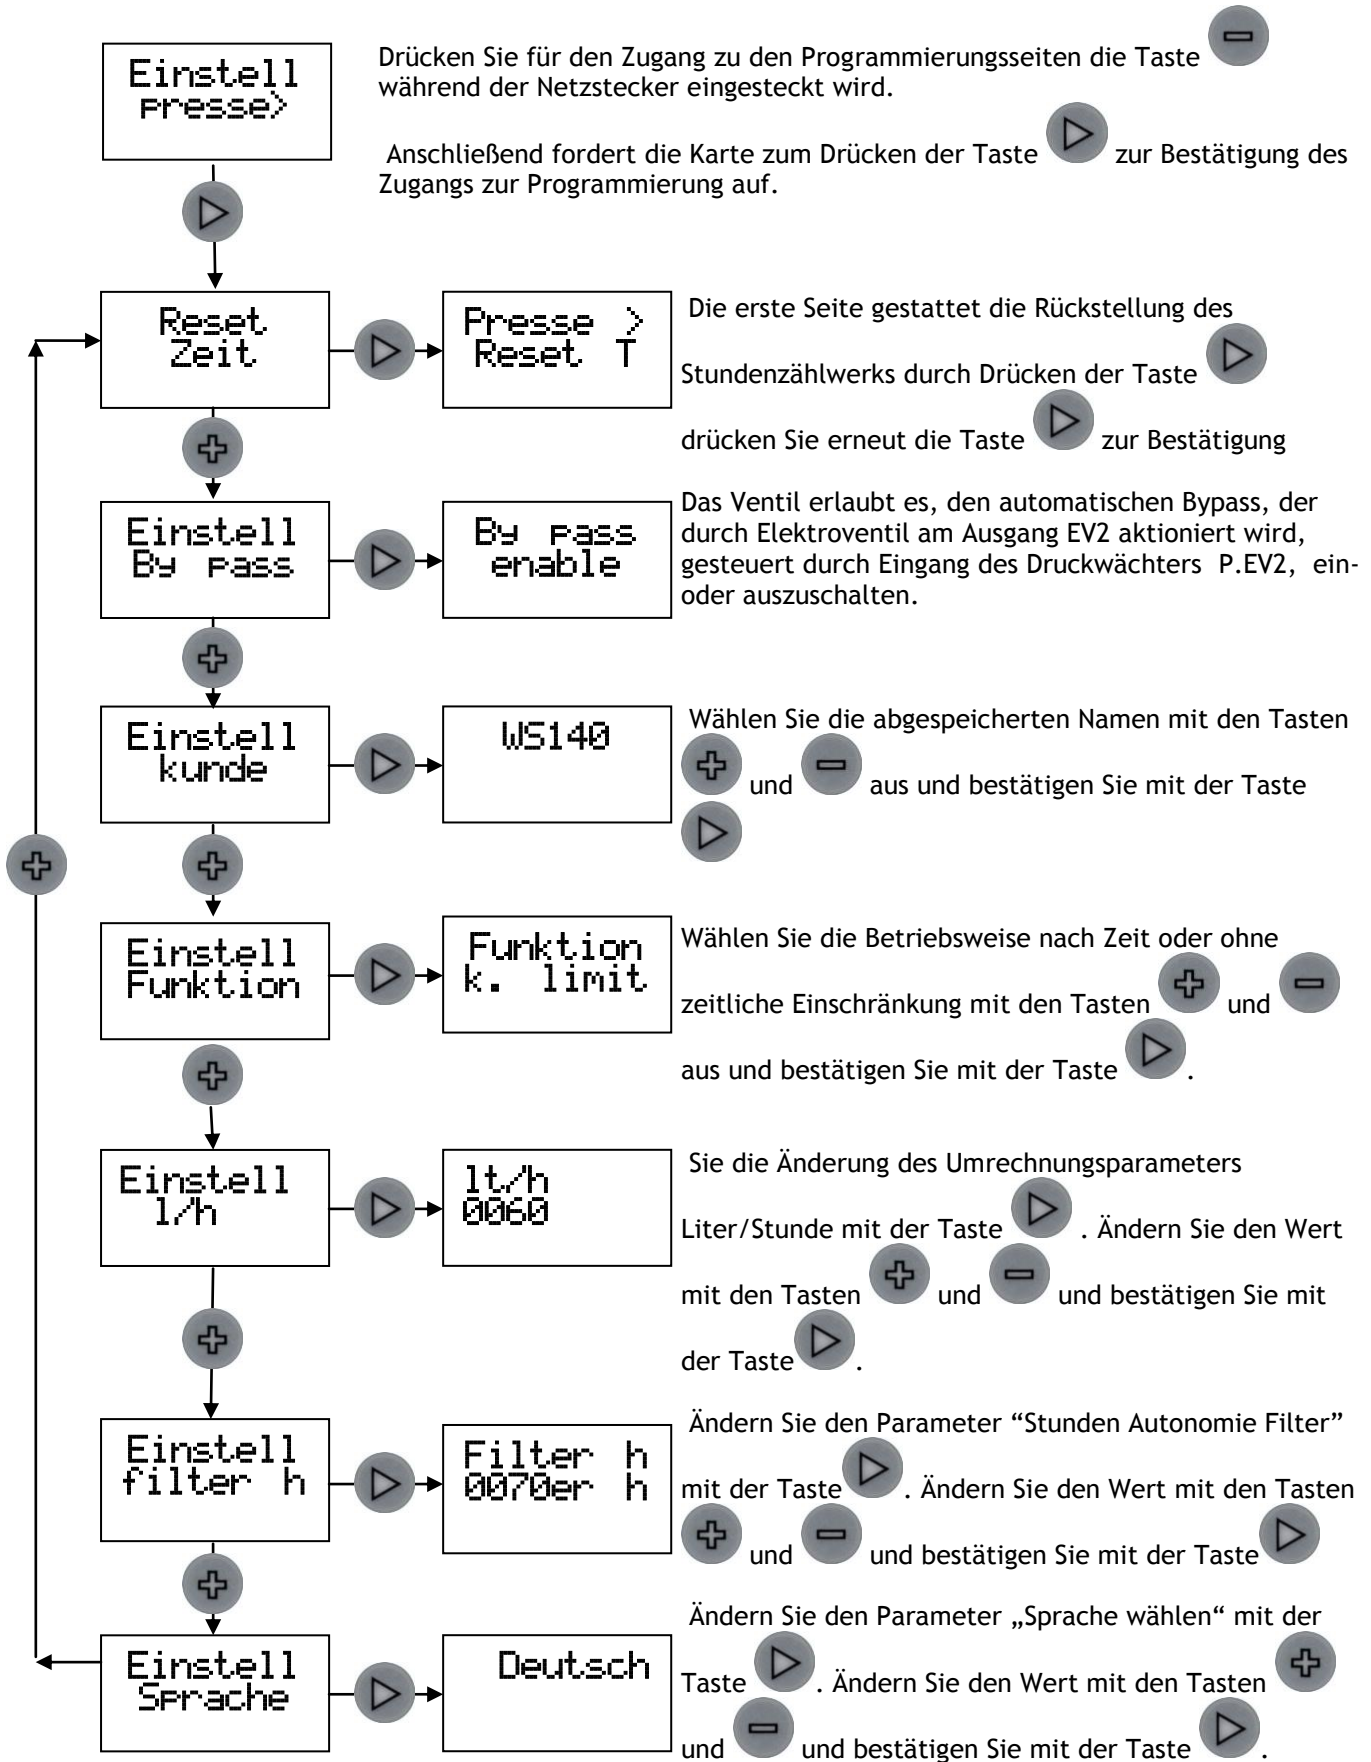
Einstell
presse>

Drücken Sie für den Zugang zu den Programmierungsseiten die Taste während der Netzstecker eingesteckt wird.

Anschließend fordert die Karte zum Drücken der Taste zur Bestätigung des Zugangs zur Programmierung auf.

Reset
Zeit

Presse >
Reset T

Die erste Seite gestattet die Rückstellung des Stundenzählwerks durch Drücken der Taste drücken Sie erneut die Taste zur Bestätigung

Einstell
By pass

By pass
enable

Das Ventil erlaubt es, den automatischen Bypass, der durch Elektroventil am Ausgang EV2 aktioniert wird, gesteuert durch Eingang des Druckwächters P.EV2, ein- oder auszuschalten.

Einstell
kunde

WS140

Wählen Sie die abgespeicherten Namen mit den Tasten und aus und bestätigen Sie mit der Taste

Einstell
Funktion

Funktion
k. limit

Wählen Sie die Betriebsweise nach Zeit oder ohne zeitliche Einschränkung mit den Tasten und aus und bestätigen Sie mit der Taste .

Einstell
l/h

lt/h
0060

Sie die Änderung des Umrechnungsparameters Liter/Stunde mit der Taste . Ändern Sie den Wert mit den Tasten und und bestätigen Sie mit der Taste .

Einstell
filter h

Filter h
0070er h

Ändern Sie den Parameter “Stunden Autonomie Filter” mit der Taste . Ändern Sie den Wert mit den Tasten und und bestätigen Sie mit der Taste

Einstell
Sprache

Deutsch

Ändern Sie den Parameter „Sprache wählen“ mit der Taste . Ändern Sie den Wert mit den Tasten und und bestätigen Sie mit der Taste .